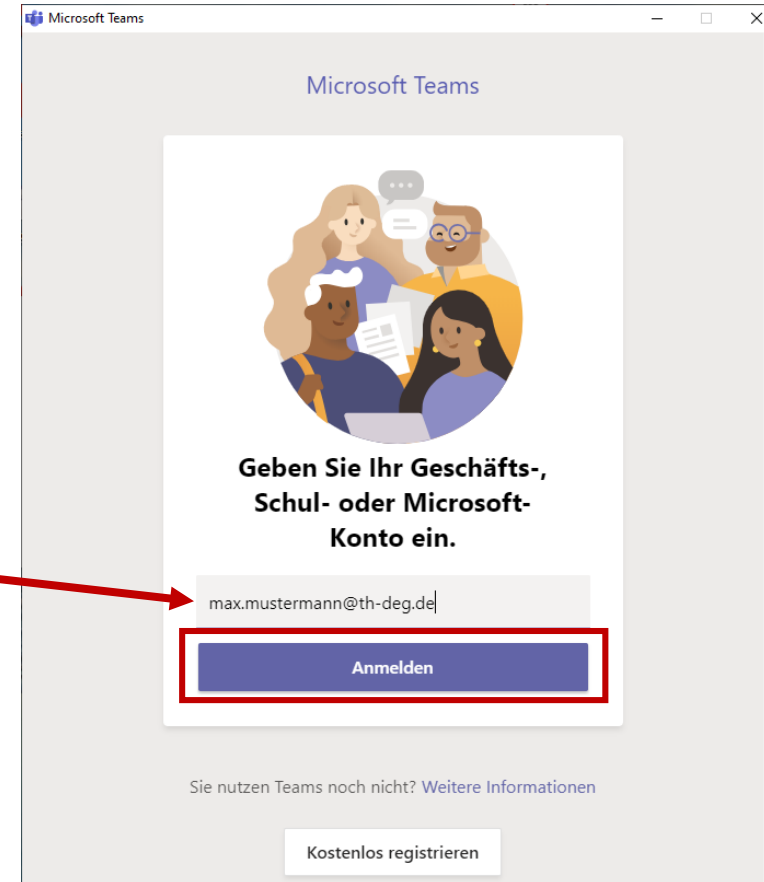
Microsoft Teams

Microsoft Teams

Geben Sie Ihr Geschäfts-, Schul- oder Microsoft-Konto ein.

max.mustermann@th-deg.de

Anmelden

Sie nutzen Teams noch nicht? Weitere Informationen

Kostenlos registrieren